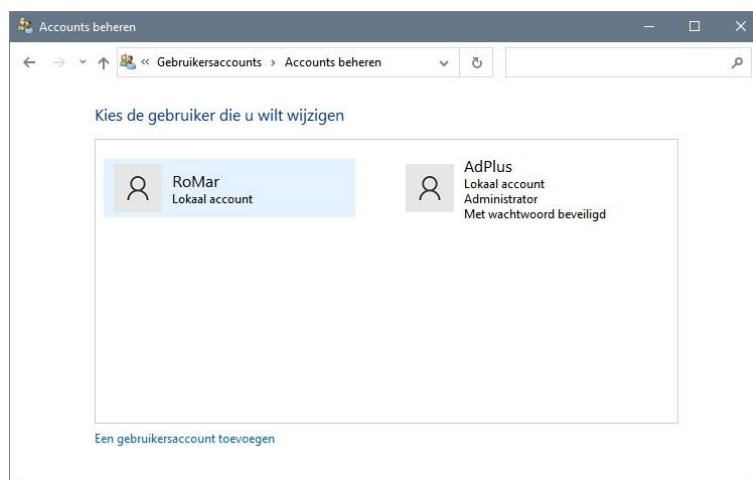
Accounts beheren

« Gebruikersaccounts › Accounts beheren

Kies de gebruiker die u wilt wijzigen

RoMar
Lokaal account

AdPlus
Lokaal account
Administrator
Met wachtwoord beveiligd

Een gebruikersaccount toevoegen